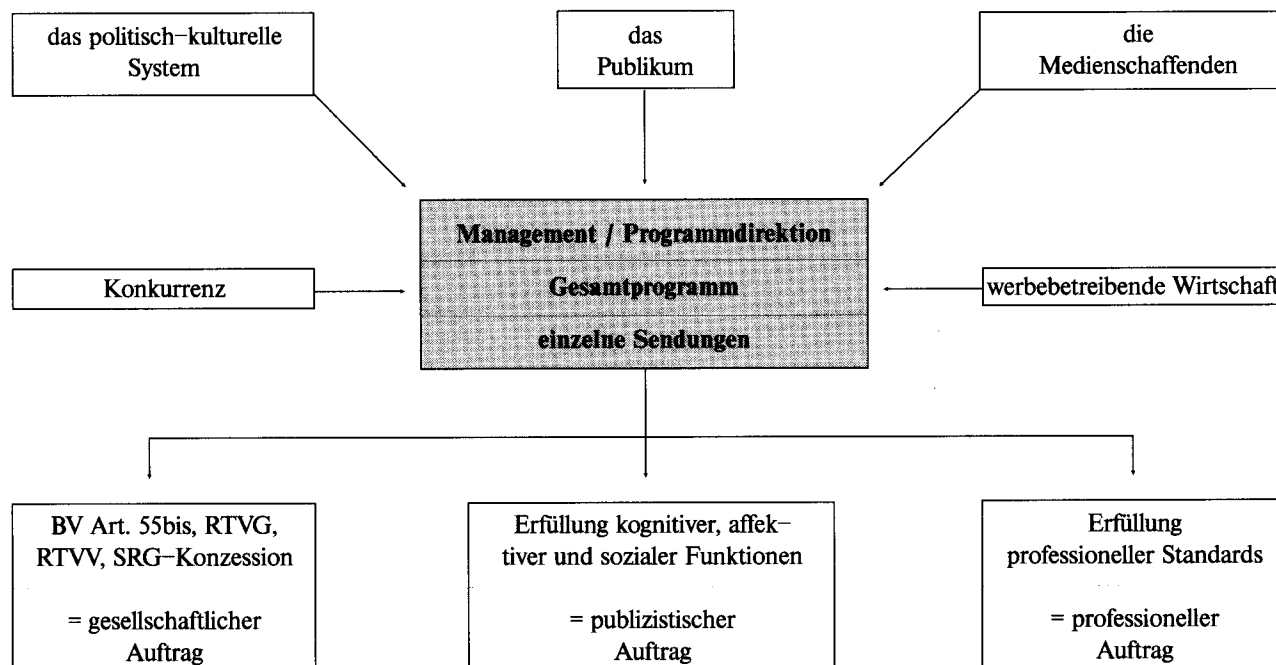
das politisch–kulturelle System

das Publikum

die Medienschaffenden

Management / Programmdirektion

Gesamtprogramm

einzelne Sendungen

Konkurrenz

werbebetreibende Wirtschaft

BV Art. 55bis, RTVG, RTVV, SRG–Konzession

= gesellschaftlicher Auftrag

Erfüllung kognitiver, affektiver und sozialer Funktionen

= publizistischer Auftrag

Erfüllung professioneller Standards

= professioneller Auftrag